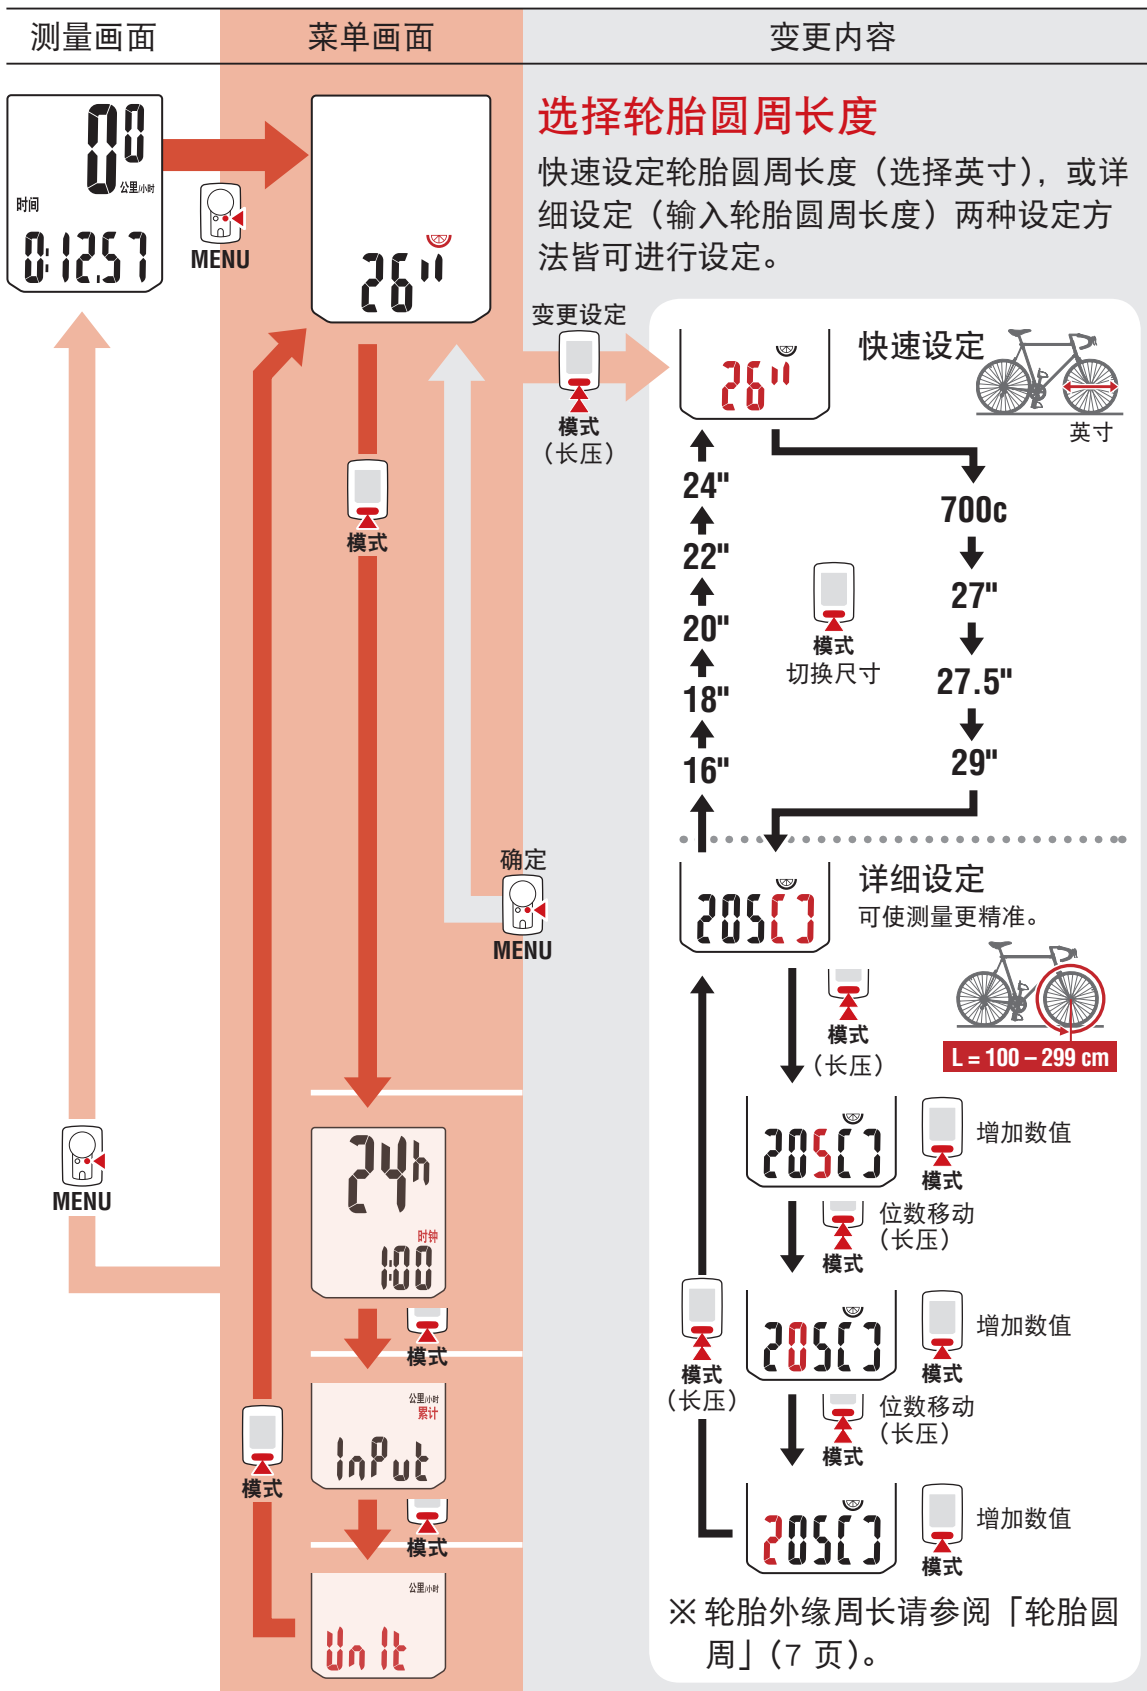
测量画面

菜单画面

变更内容

00
公里/小时
时间
0:12.57

MENU

26"

选择轮胎圆周长度

快速设定轮胎圆周长度（选择英寸），或详细设定（输入轮胎圆周长度）两种设定方法皆可进行设定。

变更设定
模式
（长压）

26"

快速设定
英寸

700c
27"
27.5"
29"

24"
22"
20"
18"
16"

模式
切换尺寸

模式

确定
MENU

详细设定
可使测量更精准。

2050

模式
（长压）

L = 100 – 299 cm

2050
增加数值
模式
位数移动
（长压）
模式

2050
增加数值
模式
位数移动
（长压）
模式

模式
（长压）

2050
增加数值
模式

MENU

24h
时钟
1:00
模式

公里/小时
累计
InPut
模式

模式

公里/小时
Unit

※ 轮胎外缘周长请参阅「轮胎圆周」（7 页）。